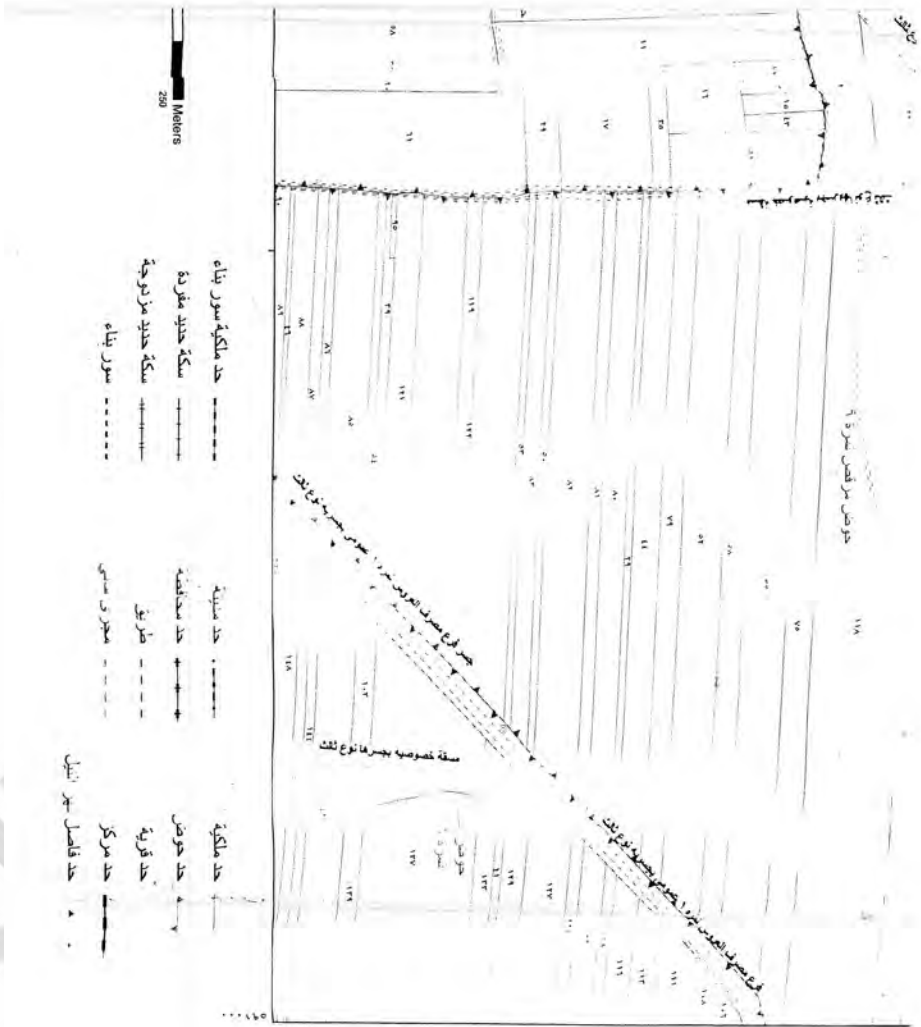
250
Meters

حد ملكية سور بناء
سكة حديد مفردة
سكة حديد مزدوجة
سور بناء

حد مدينة
حد محافظة
طريق
مجرى مائي

حد ملكية
حد حوض
حد قرية
حد مركز
حد فاصل عن النيل

حوض مرتفعات مرة ١

جسر فرع مصرف العويس مرة ١ عرض بجسر وبه نوع تلت

مسقة خصوصية بجسرها نوع تلت

فرع مصرف العويس مرة ١ بجسر بجسر نوع تلت

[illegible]